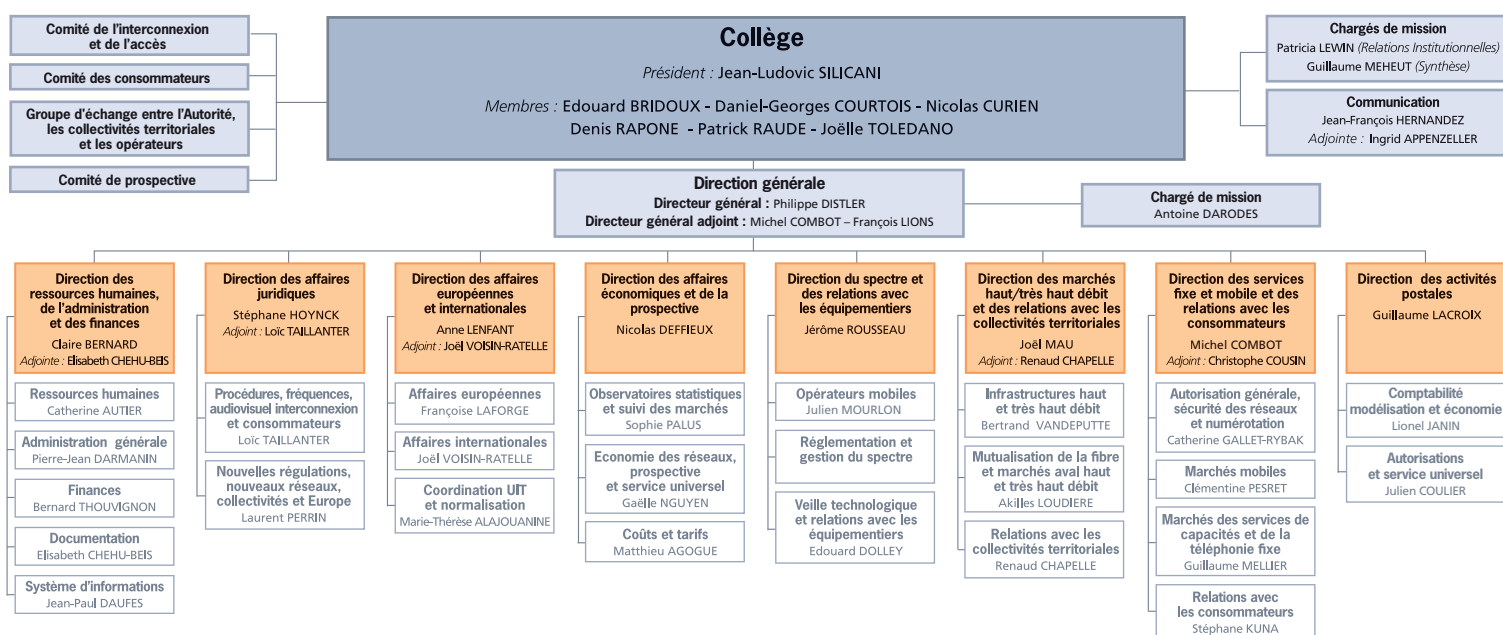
Comité de l'interconnexion et de l'accès

Comité des consommateurs

Groupe d'échange entre l'Autorité, les collectivités territoriales et les opérateurs

Comité de prospective

Collège

Président : Jean-Ludovic SILICANI

Membres : Edouard BRIDOUX - Daniel-Georges COURTOIS - Nicolas CURIEN
Denis RAPONE - Patrick RAUDE - Joëlle TOLEDANO

Chargés de mission
Patricia LEWIN (Relations Institutionnelles)
Guillaume MEHEUT (Synthèse)

Communication
Jean-François HERNANDEZ
Adjointe : Ingrid APPENZELLER

Direction générale
Directeur général : Philippe DISTLER
Directeur général adjoint : Michel COMBOT – François LIONS

Chargé de mission
Antoine DARODES

Direction des ressources humaines, de l'administration et des finances
Claire BERNARD
Adjointe : Elisabeth CHEHU-BEIS

Ressources humaines
Catherine AUTIER

Administration générale
Pierre-Jean DARMANIN

Finances
Bernard THOUVIGNON

Documentation
Elisabeth CHEHU-BEIS

Système d'informations
Jean-Paul DAUFES

Direction des affaires juridiques
Stéphane HOYNCK
Adjoint : Loïc TAILLANTER

Procédures, fréquences, audiovisuel interconnexion et consommateurs
Loïc TAILLANTER

Nouvelles régulations, nouveaux réseaux, collectivités et Europe
Laurent PERRIN

Direction des affaires européennes et internationales
Anne LENFANT
Adjoint : Joël VOISIN-RATELLE

Affaires européennes
Françoise LAFORGE

Affaires internationales
Joël VOISIN-RATELLE

Coordination UIT et normalisation
Marie-Thérèse ALAJOUANINE

Direction des affaires économiques et de la prospective
Nicolas DEFFIEUX

Observatoires statistiques et suivi des marchés
Sophie PALUS

Economie des réseaux, prospective et service universel
Gaëlle NGUYEN

Coûts et tarifs
Matthieu AGOGUE

Direction du spectre et des relations avec les équipementiers
Jérôme ROUSSEAU

Opérateurs mobiles
Julien MOURLON

Réglementation et gestion du spectre

Veille technologique et relations avec les équipementiers
Edouard DOLLEY

Direction des marchés haut/très haut débit et des relations avec les collectivités territoriales
Joël MAU
Adjoint : Renaud CHAPELLE

Infrastructures haut et très haut débit
Bertrand VANDEPUTTE

Mutualisation de la fibre et marchés aval haut et très haut débit
Akilles LOUDIERE

Relations avec les collectivités territoriales
Renaud CHAPELLE

Direction des services fixe et mobile et des relations avec les consommateurs
Michel COMBOT
Adjoint : Christophe COUSIN

Autorisation générale, sécurité des réseaux et numérotation
Catherine GALLET-RYBAK

Marchés mobiles
Clémentine PESRET

Marchés des services de capacités et de la téléphonie fixe
Guillaume MELLIER

Relations avec les consommateurs
Stéphane KUNA

Direction des activités postales
Guillaume LACROIX

Comptabilité modélisation et économie
Lionel JANIN

Autorisations et service universel
Julien COULIER